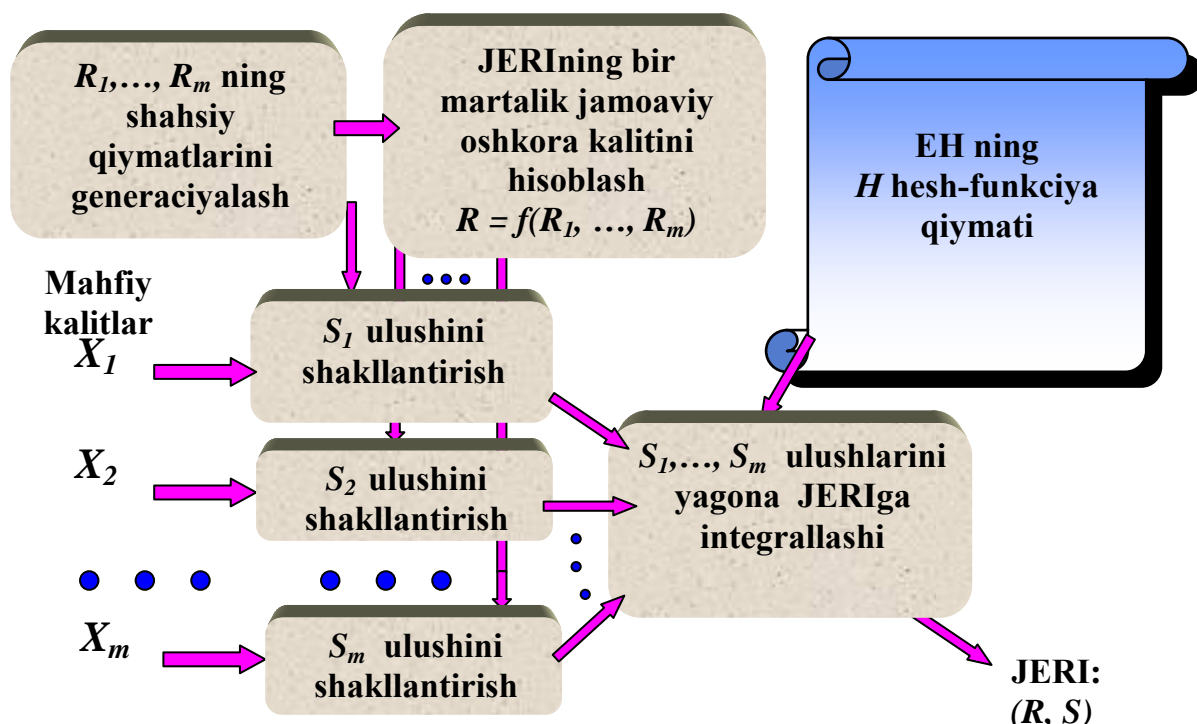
$R_1,\ldots, R_m$ ning shahsiy qiymatlarini generaciyalash

JERIning bir martalik jamoaviy oshkora kalitini hisoblash $R = f(R_1, \ldots, R_m)$

EH ning $H$ hesh-funkciya qiymati

Mahfiy kalitlar

$X_1$

$S_1$ ulushini shakllantirish

$X_2$

$S_2$ ulushini shakllantirish

$X_m$

$S_m$ ulushini shakllantirish

$S_1,\ldots, S_m$ ulushlarini yagona JERIga integrallashi

JERI: $(R, S)$